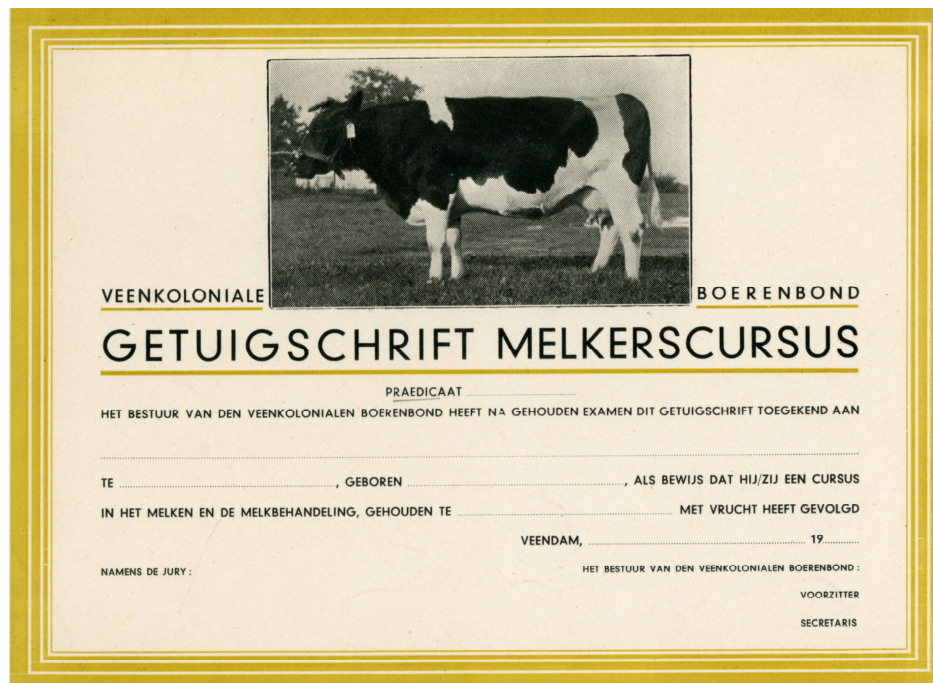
VEENKOLONIALE BOERENBOND

GETUIGSCHRIFT MELKERSCURSUS

PRAEDICAAT ..................................

HET BESTUUR VAN DEN VEENKOLONIALEN BOERENBOND HEEFT NA GEHOUDEN EXAMEN DIT GETUIGSCHRIFT TOEGEKEND AAN

..........................................................................................................................................................................................

TE .................................................., GEBOREN ..........................................................., ALS BEWIJS DAT HIJ/ZIJ EEN CURSUS

IN HET MELKEN EN DE MELKBEHANDELING, GEHOUDEN TE ...................................................... MET VRUCHT HEEFT GEVOLGD

VEENDAM, ............................................................ 19..........

NAMENS DE JURY:

HET BESTUUR VAN DEN VEENKOLONIALEN BOERENBOND:

VOORZITTER

SECRETARIS